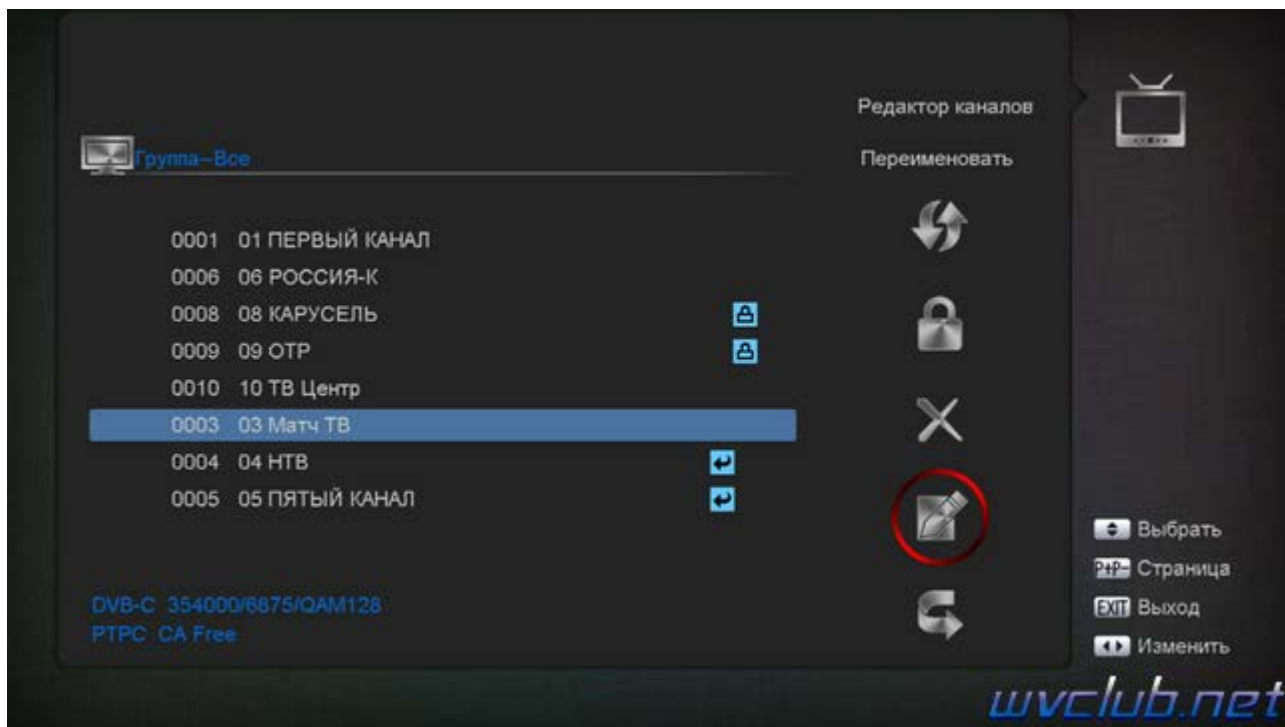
Редактор каналов

Группа--Все

Переименовать

0001 01 ПЕРВЫЙ КАНАЛ
0006 06 РОССИЯ-К
0008 08 КАРУСЕЛЬ
0009 09 ОТР
0010 10 ТВ Центр
0003 03 Матч ТВ
0004 04 НТВ
0005 05 ПЯТЫЙ КАНАЛ

DVB-C 354000/6875/QAM128
РТРС CA Free

Выбрать
P+P- Страница
EXIT Выход
Изменить

wvclub.net